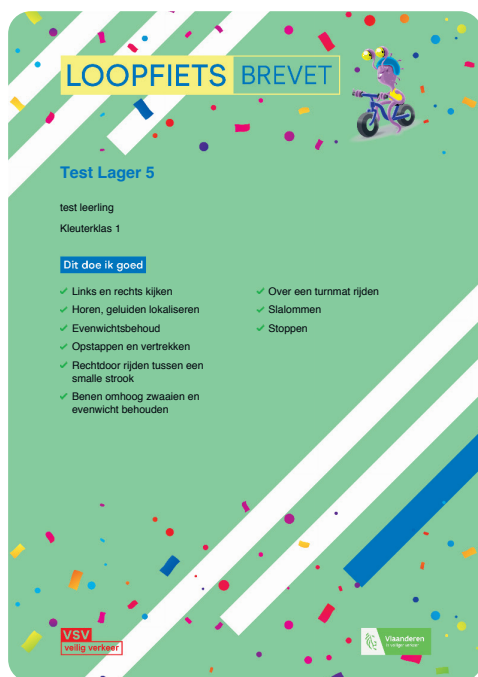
LOOPFIETS BREVET

Test Lager 5

test leerling

Kleuterklas 1

Dit doe ik goed

✓ Links en rechts kijken
✓ Horen, geluiden lokaliseren
✓ Evenwichtsbehoud
✓ Opstappen en vertrekken
✓ Rechtdoor rijden tussen een smalle strook
✓ Benen omhoog zwaaien en evenwicht behouden

✓ Over een turnmat rijden
✓ Slalommen
✓ Stoppen

VSV veilig verkeer

Vlaanderen is veilig verkeer